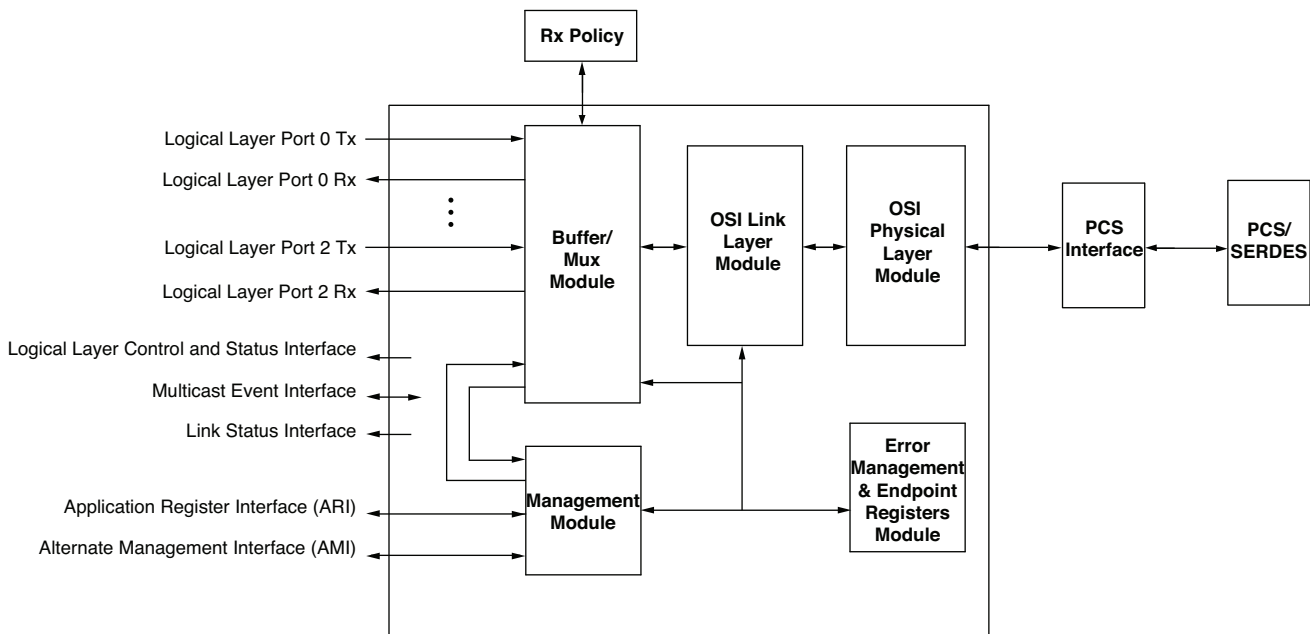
Rx Policy

Logical Layer Port 0 Tx

Logical Layer Port 0 Rx

Logical Layer Port 2 Tx

Logical Layer Port 2 Rx

Logical Layer Control and Status Interface

Multicast Event Interface

Link Status Interface

Application Register Interface (ARI)

Alternate Management Interface (AMI)

Buffer/ Mux Module

OSI Link Layer Module

OSI Physical Layer Module

PCS Interface

PCS/ SERDES

Management Module

Error Management & Endpoint Registers Module